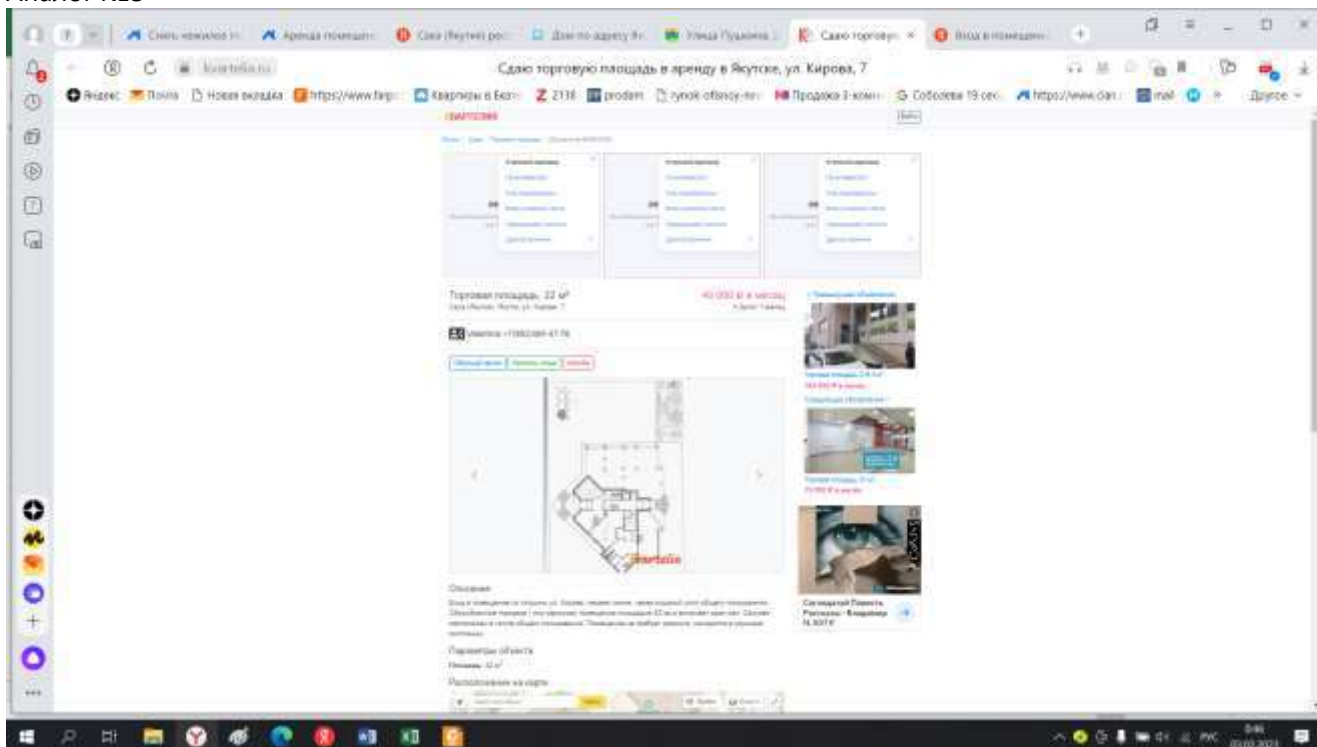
Аналог №3

Снять нежилое по | Аренда помещени | Саха (Якутия) рос | Дом по адресу Як | Улица Пушкина | Сдаю торговую | Вход в помещени

kvartelia.ru

Сдаю торговую площадь в аренду в Якутске, ул. Кирова, 7

Яндекс | Почта | Новая вкладка | https://www.farp | Квартиры в Якут | 2118 | prodam | rynok-ofisnoy-ne | Продажа 3-комн | Соболева 19 сек | https://www.dan | mail | Другое

kvartelia

Торговая площадь, 32 м²

40 000 ₽ в месяц

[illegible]

kvartelia

Описание

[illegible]

Параметры объекта

Площадь: 32 м²

Расположение на карте

РУС